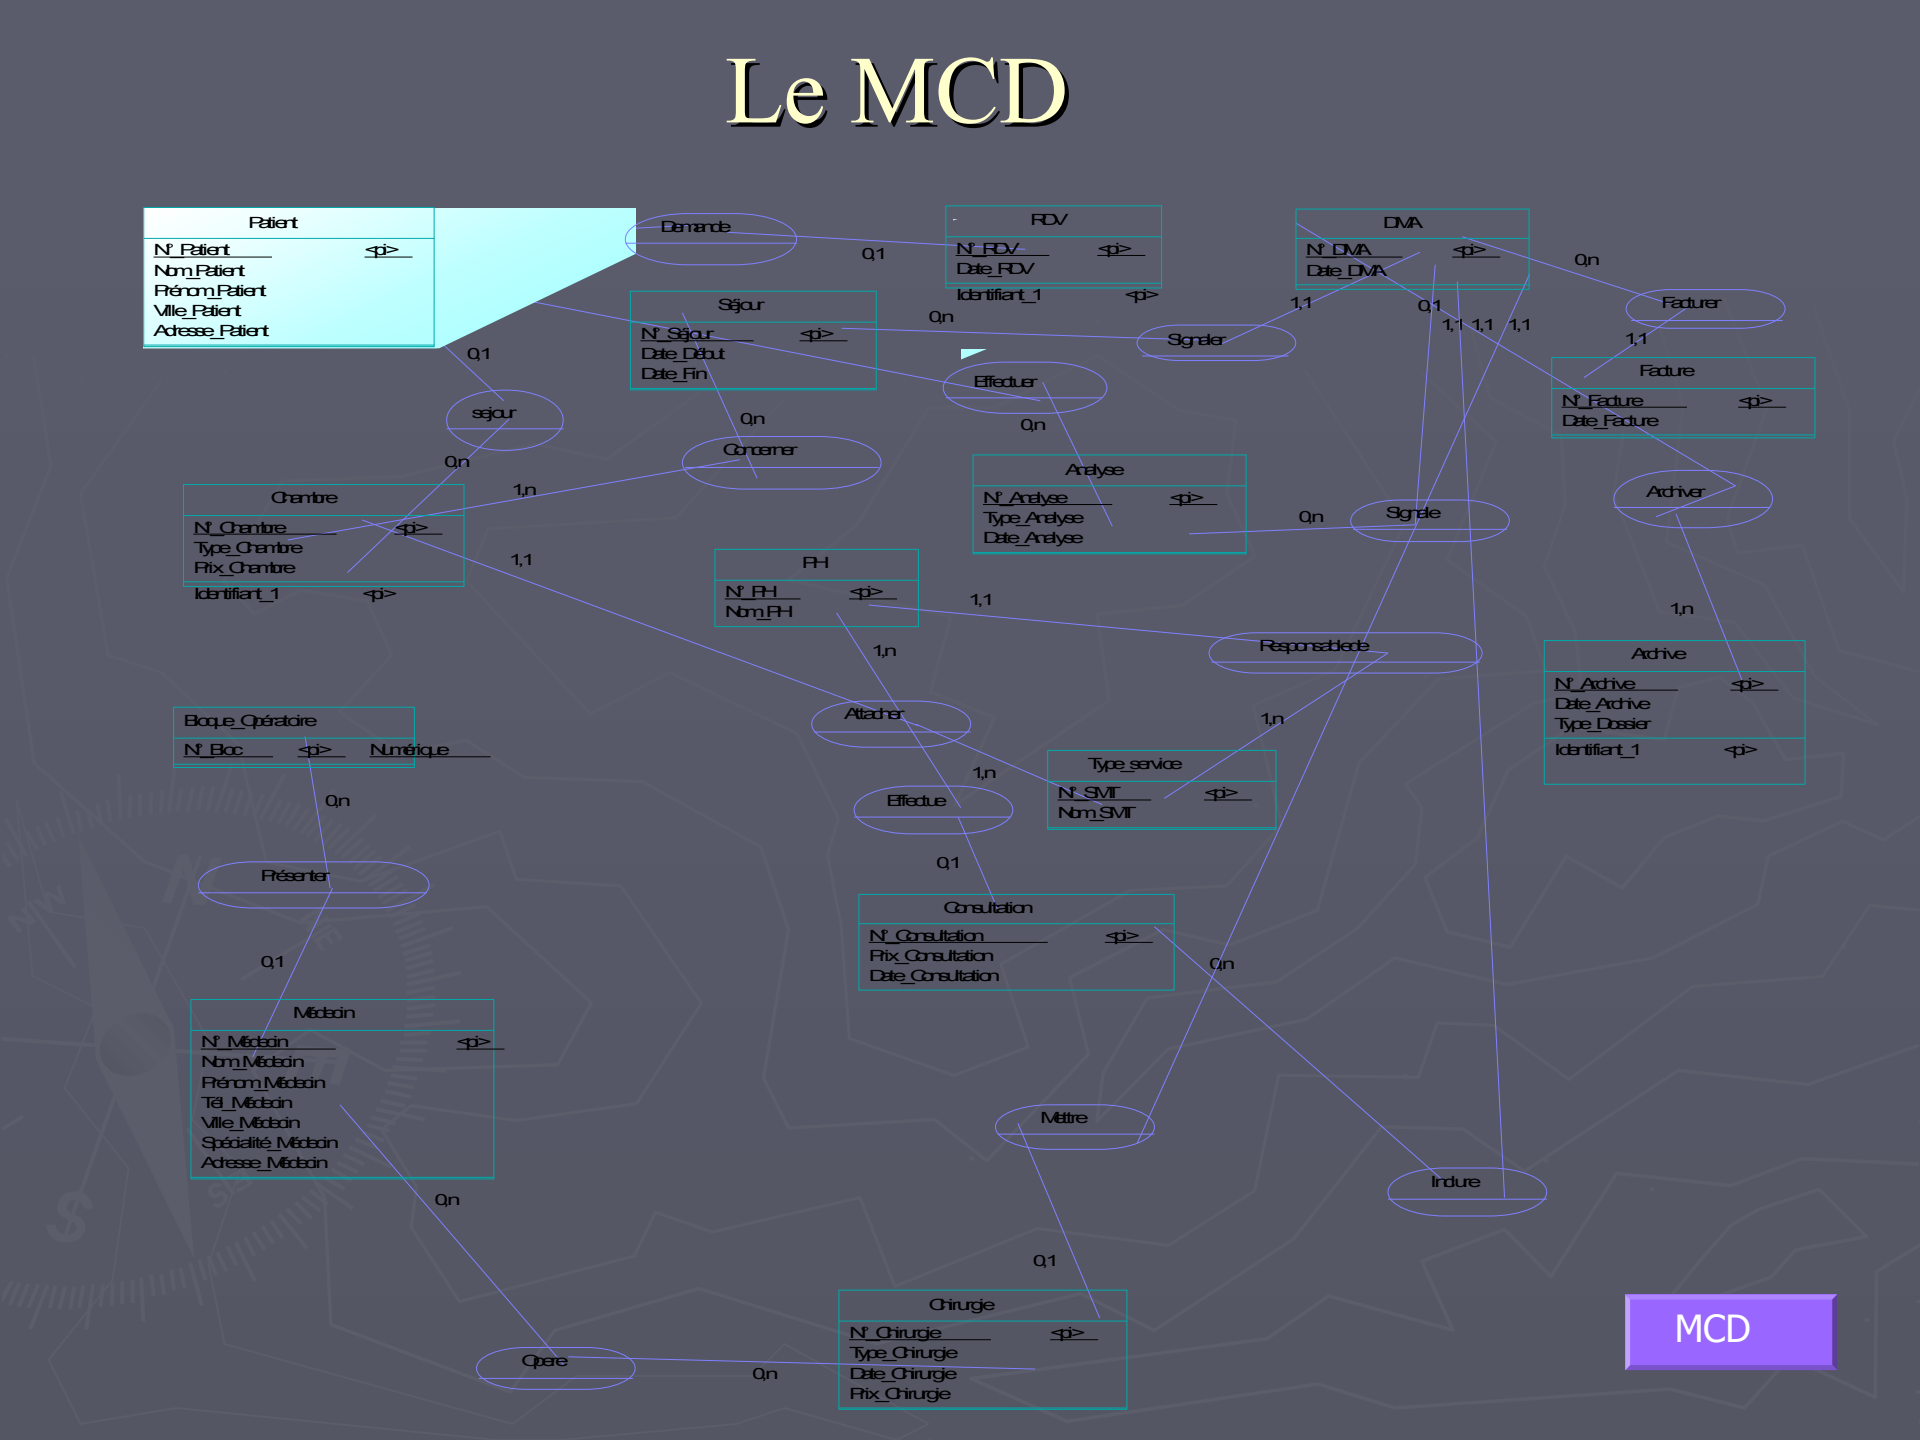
Le MCD

Patient
N° Patient <pi>
Nom_Patient
Prénom_Patient
Ville_Patient
Adresse_Patient

Demande

0,1

RDV
N° RDV <pi>
Date_RDV
Identifiant_1 <pi>

DMA
N° DMA <pi>
Date_DMA

0,n

Facturer

Séjour
N° Séjour <pi>
Date_Début
Date_Fin

0,n

Signaler

1,1

0,1

1,1 1,1 1,1

1,1

Facture
N° Facture <pi>
Date_Facture

0,1

sejour

Effectuer

0,n

Concerner

0,n

0,n

Chambre
N° Chambre <pi>
Type_Chambre
Prix_Chambre
Identifiant_1 <pi>

1,n

Analyse
N° Analyse <pi>
Type_Analyse
Date_Analyse

0,n

Signale

Archiver

1,1

PH
N° PH <pi>
Nom_PH

1,1

1,n

Responsabledede

Archive
N° Archive <pi>
Date_Archive
Type_Dossier
Identifiant_1 <pi>

1,n

Bloque_Opératoire
N° Bloc <pi> Numérique

Attacher

1,n

1,n

Type_service
N° SMT <pi>
Nom_SMT

0,n

Effectue

Présenter

0,1

Consultation
N° Consultation <pi>
Prix_Consultation
Date_Consultation

0,n

0,1

Médecin
N° Médecin <pi>
Nom_Médecin
Prénom_Médecin
Tél_Médecin
Ville_Médecin
Spécialité_Médecin
Adresse_Médecin

Mettre

Inclure

0,n

0,1

Chirurgie
N° Chirurgie <pi>
Type_Chirurgie
Date_Chirurgie
Prix_Chirurgie

Opere

0,n

MCD